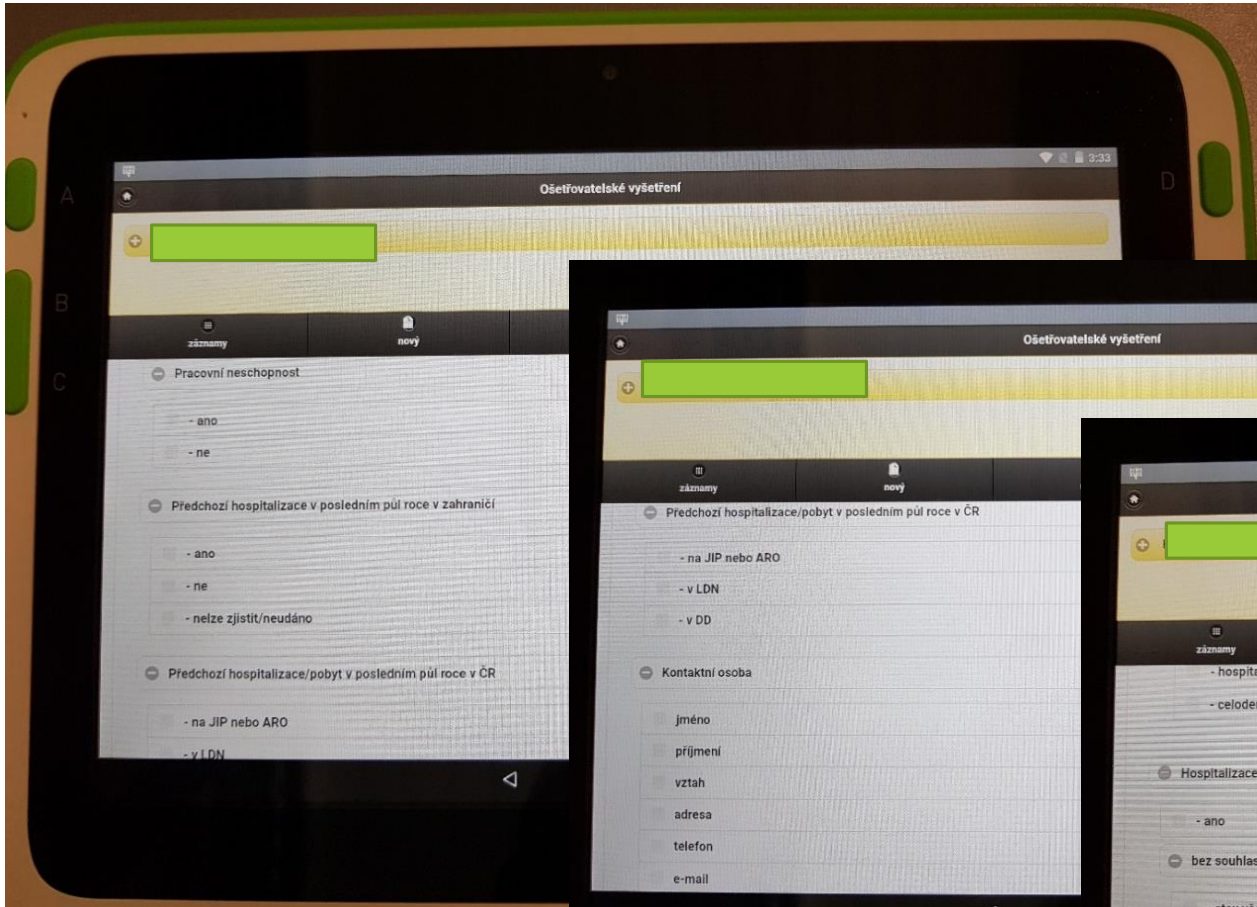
A
B
C
D

3:33

Ošetřovatelské vyšetření

záznamy
nový

Pracovní neschopnost

- ano
- ne

Předchozí hospitalizace v posledním půl roce v zahraničí

- ano
- ne
- nelze zjistit/neudáno

Předchozí hospitalizace/pobyt v posledním půl roce v ČR

- na JIP nebo ARO
- v LDN

Ošetřovatelské vyšetření

záznamy
nový

Předchozí hospitalizace/pobyt v posledním půl roce v ČR

- na JIP nebo ARO
- v LDN
- v DD

Kontaktní osoba

jméno
příjmení
vztah
adresa
telefon
e-mail

záznamy

- hospit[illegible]
- celoden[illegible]

Hospitalizace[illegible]

- ano

bez souhlas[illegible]